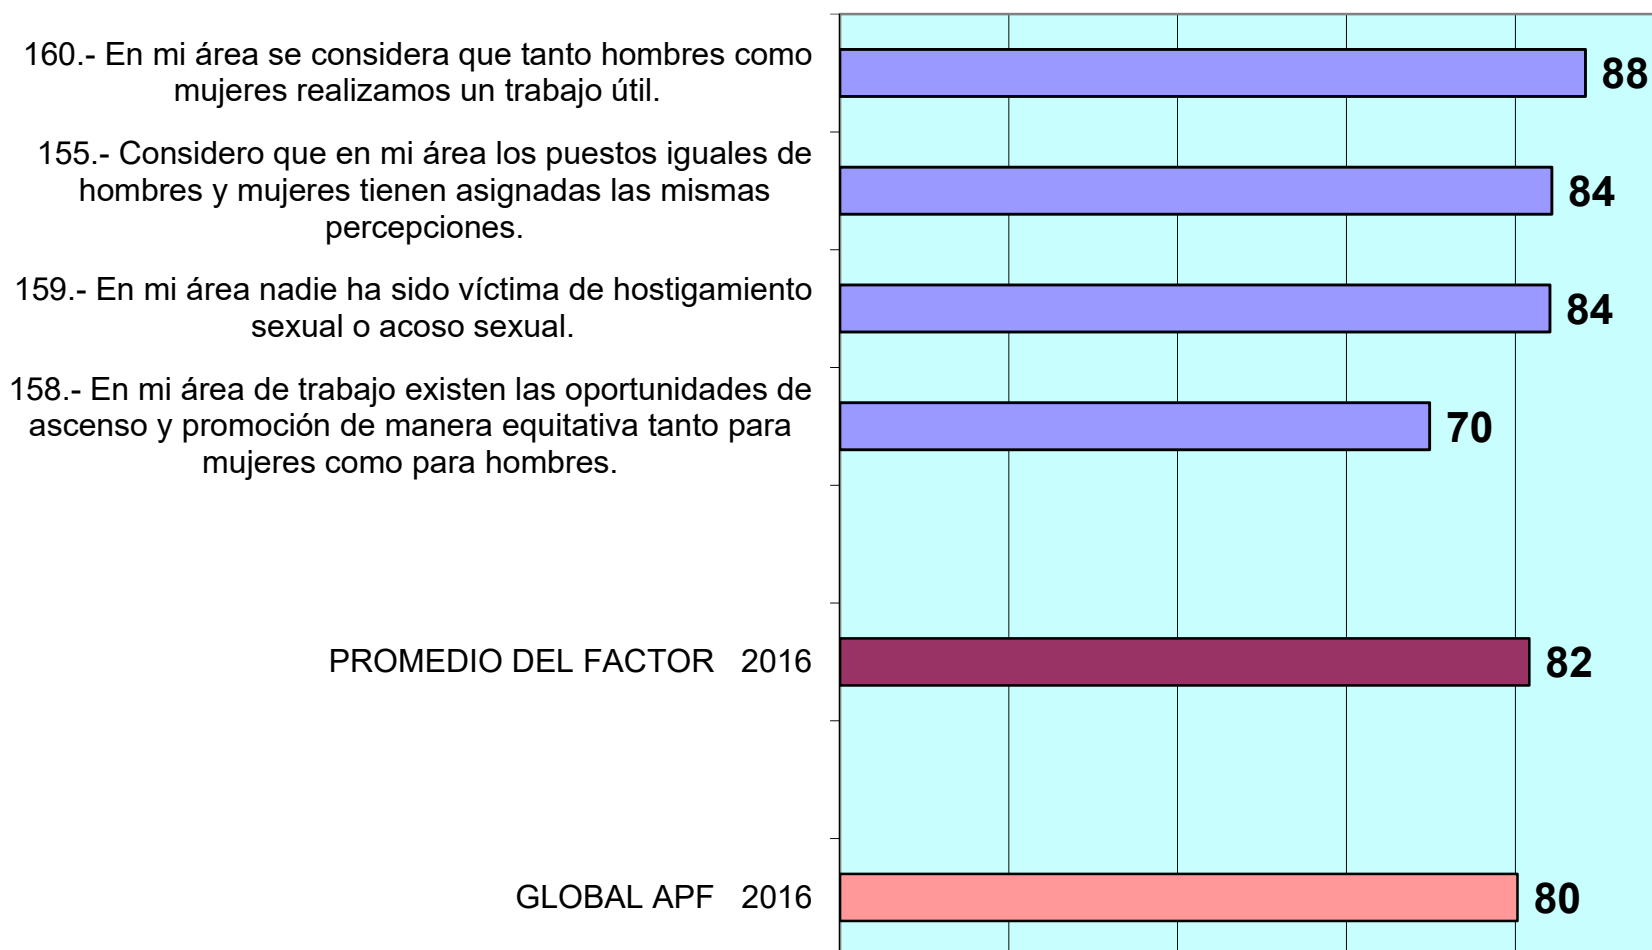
160.- En mi área se considera que tanto hombres como mujeres realizamos un trabajo útil.

88

155.- Considero que en mi área los puestos iguales de hombres y mujeres tienen asignadas las mismas percepciones.

84

159.- En mi área nadie ha sido víctima de hostigamiento sexual o acoso sexual.

84

158.- En mi área de trabajo existen las oportunidades de ascenso y promoción de manera equitativa tanto para mujeres como para hombres.

70

PROMEDIO DEL FACTOR 2016

82

GLOBAL APF 2016

80